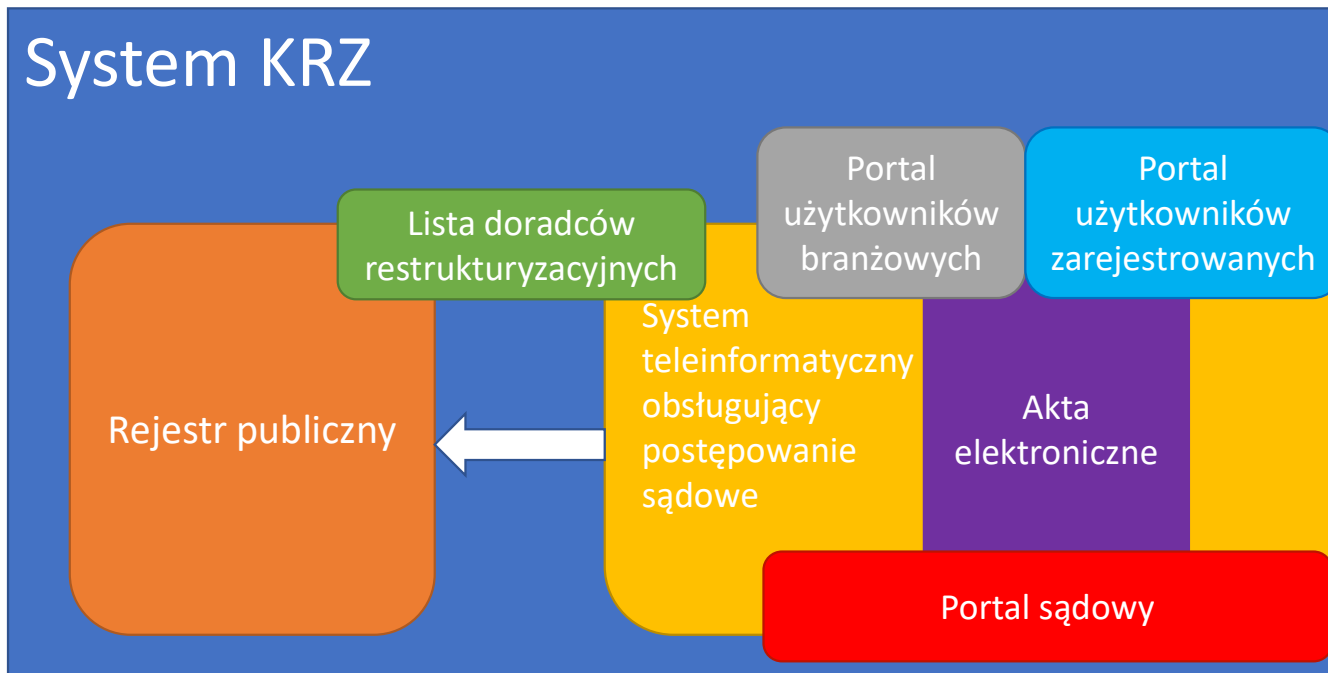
System KRZ

Portal użytkowników branżowych

Portal użytkowników zarejestrowanych

Lista doradców restrukturyzacyjnych

Rejestr publiczny

System teleinformatyczny obsługujący postępowanie sądowe

Akta elektroniczne

Portal sądowy